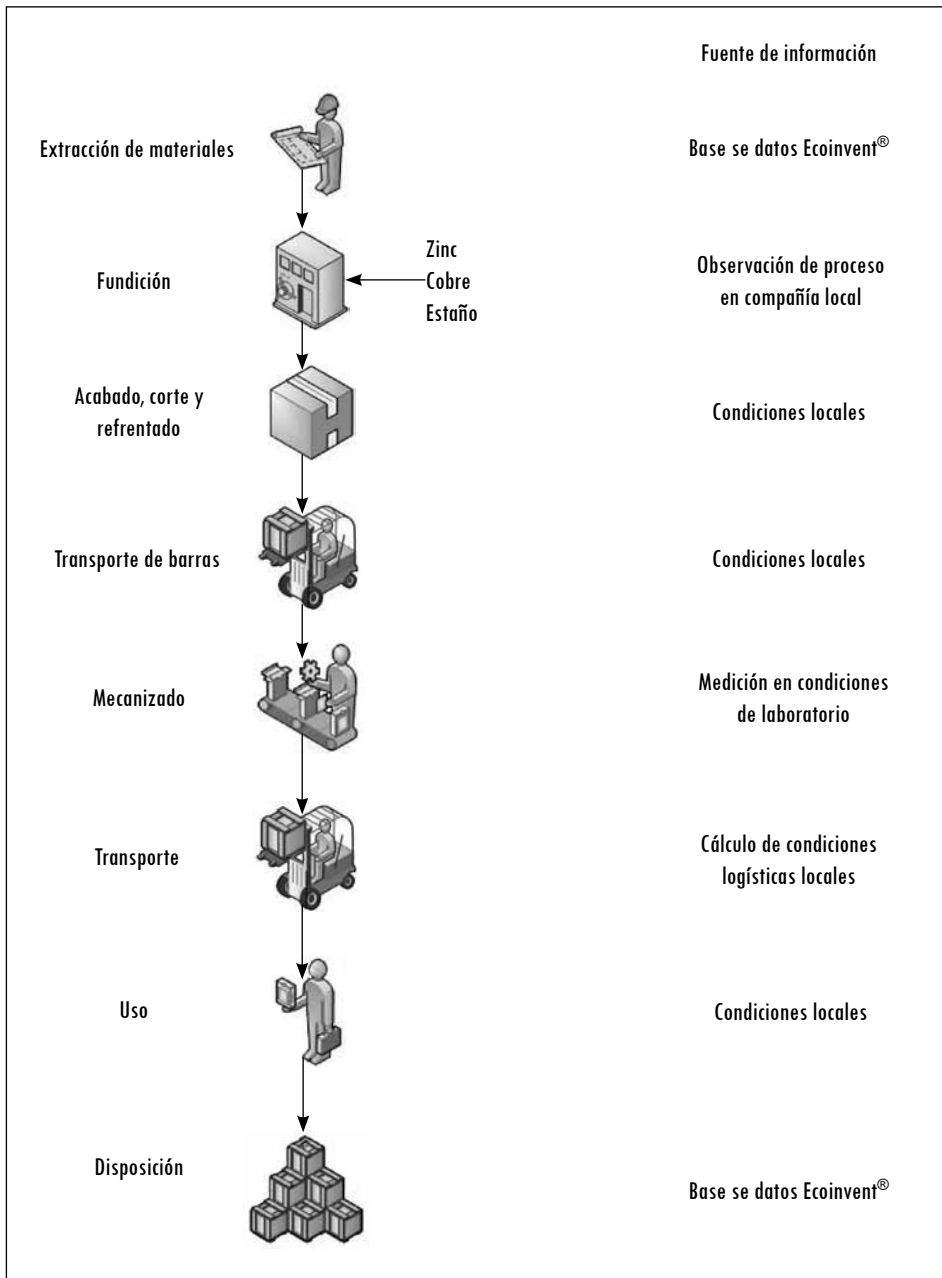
Fuente de información

Extracción de materiales

Base se datos Ecoinvent®

Fundición

Zinc
Cobre
Estaño

Observación de proceso en compañía local

Acabado, corte y refrentado

Condiciones locales

Transporte de barras

Condiciones locales

Mecanizado

Medición en condiciones de laboratorio

Transporte

Cálculo de condiciones logísticas locales

Uso

Condiciones locales

Disposición

Base se datos Ecoinvent®